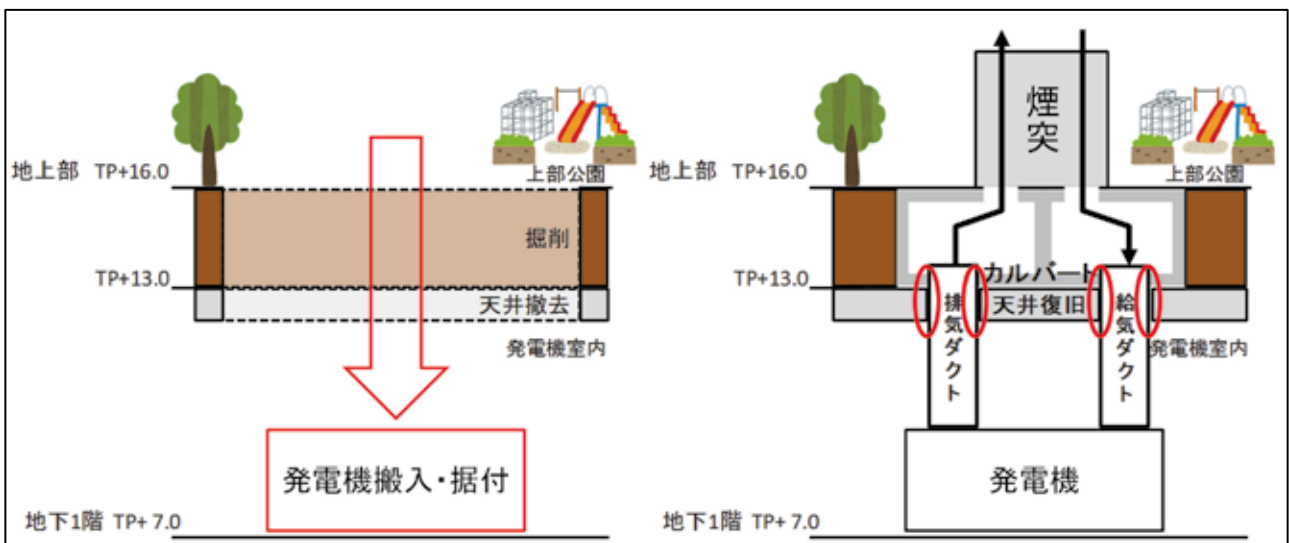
地上部 TP+16.0

上部公園

掘削

TP+13.0

天井撤去

発電機室内

発電機搬入・据付

地下1階 TP+ 7.0

煙突

地上部 TP+16.0

上部公園

カルバート

TP+13.0

排気ダクト

天井復旧

給気ダクト

発電機室内

発電機

地下1階 TP+ 7.0